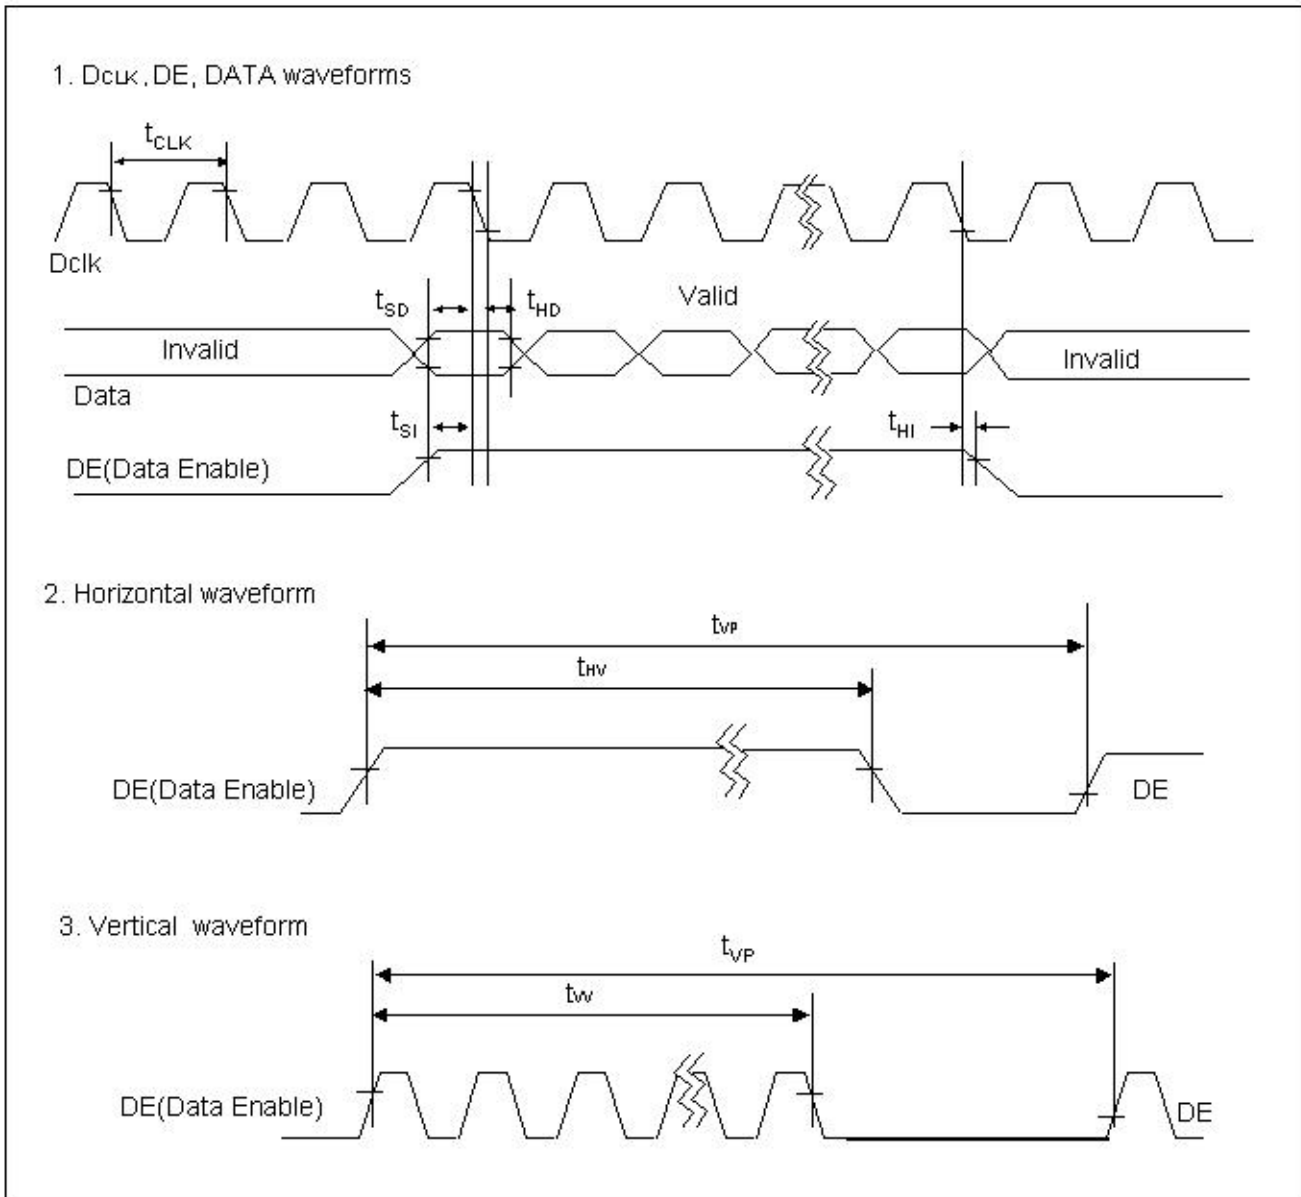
1. $D_{CLK}$, DE, DATA waveforms

$t_{CLK}$

Dclk

$t_{SD}$

$t_{HD}$

Valid

Invalid

Invalid

Data

$t_{SI}$

$t_{HI}$

DE(Data Enable)

2. Horizontal waveform

$t_{VP}$

$t_{HV}$

DE(Data Enable)

DE

3. Vertical waveform

$t_{VP}$

$t_{VV}$

DE(Data Enable)

DE